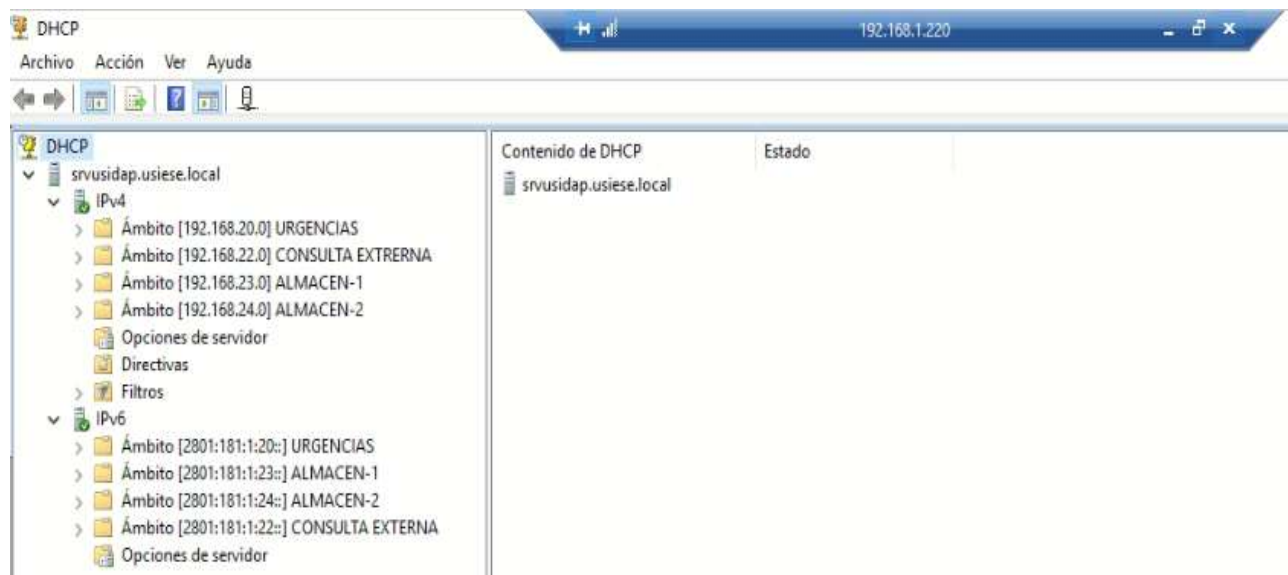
DHCP

192.168.1.220

Archivo Acción Ver Ayuda

DHCP
srvusidap.usiese.local
IPv4
Ámbito [192.168.20.0] URGENCIAS
Ámbito [192.168.22.0] CONSULTA EXTRERNA
Ámbito [192.168.23.0] ALMACEN-1
Ámbito [192.168.24.0] ALMACEN-2
Opciones de servidor
Directivas
Filtros
IPv6
Ámbito [2801:181:1:20::] URGENCIAS
Ámbito [2801:181:1:23::] ALMACEN-1
Ámbito [2801:181:1:24::] ALMACEN-2
Ámbito [2801:181:1:22::] CONSULTA EXTERNA
Opciones de servidor

| Contenido de DHCP | Estado |
|---|---|
| srvusidap.usiese.local | |